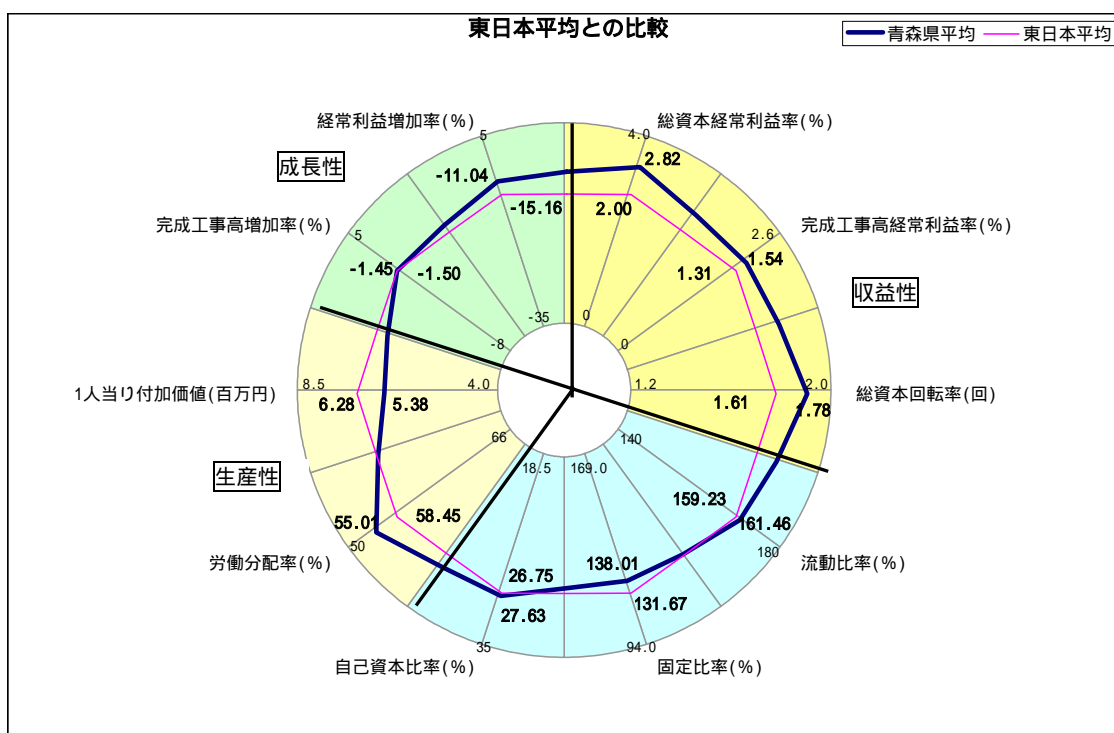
東日本平均との比較

青森県平均
東日本平均

経常利益増加率(%)
5
-11.04
-15.16
-35

総資本経常利益率(%)
4.0
2.82
2.00
0

成長性

完成工事高増加率(%)
5
-1.45
-1.50
-8

完成工事高経常利益率(%)
2.6
1.54
1.31
0

収益性

総資本回転率(回)
2.0
1.78
1.61
1.2

1人当り付加価値(百万円)
8.5
6.28
5.38
4.0

生産性

労働分配率(%)
50
55.01
58.45
66

自己資本比率(%)
35
27.63
26.75
18.5

固定比率(%)
94.0
131.67
138.01
169.0

流動比率(%)
180
161.46
159.23
140